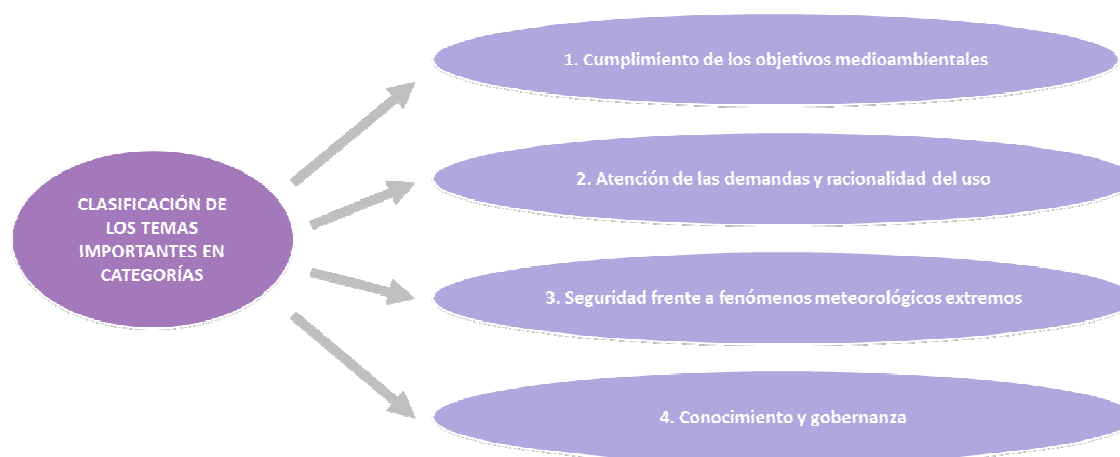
CLASIFICACIÓN DE LOS TEMAS IMPORTANTES EN CATEGORÍAS

1. Cumplimiento de los objetivos medioambientales

2. Atención de las demandas y racionalidad del uso

3. Seguridad frente a fenómenos meteorológicos extremos

4. Conocimiento y gobernanza